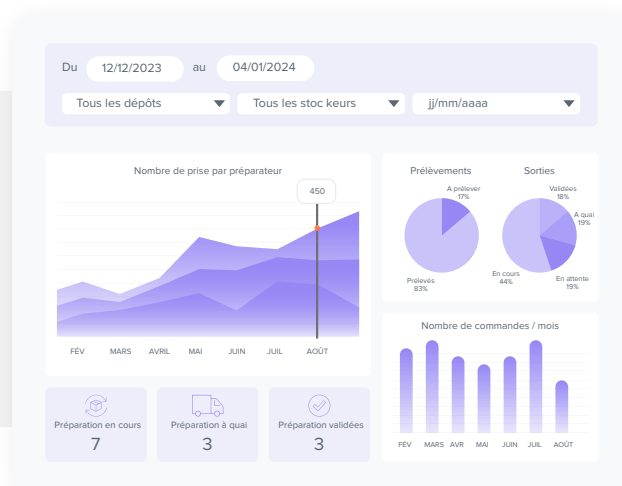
Du 12/12/2023 au 04/01/2024

Tous les dépôts
Tous les stoc keurs
jj/mm/aaaa

Nombre de prise par préparateur

450

FÉV MARS AVRIL MAI JUIN JUIL AOÛT

Prélèvements

A prélever
17%

Prélevés
83%

Sorties

Validées
18%

A quai
19%

En cours
44%

En attente
19%

Nombre de commandes / mois

FÉV MARS AVR MAI JUIN JUIL AOÛT

Préparation en cours
7

Préparation à quai
3

Préparation validées
3